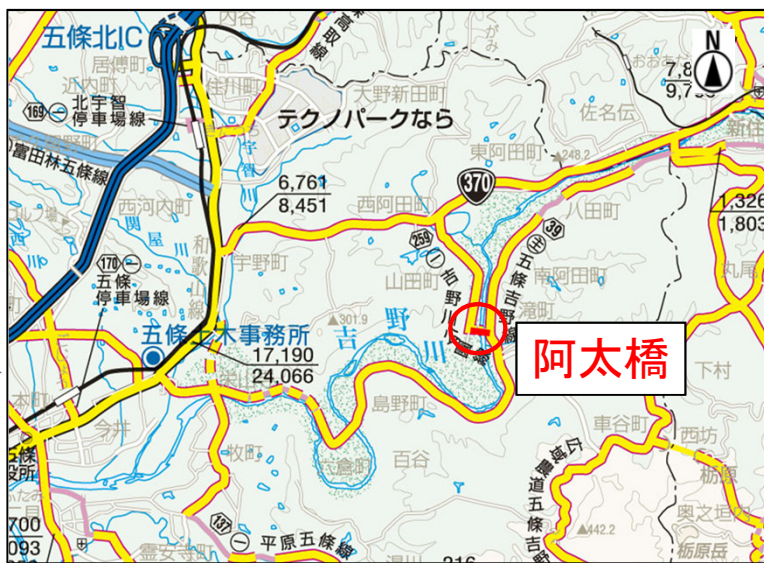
五條北IC
内谷
高取線
居傳町
佐川町
天野新田町
近内町
169
北宇智停車場線
テクノパークなら
N
7,8
9,7
佐名伝
新住
富田林五條線
宇智川
東阿田町
248.2
370
6,761
8,451
西阿田町
八田町
1,326
1,803
西河内町
関屋川
和歌山線
259
吉野川線
五條吉野線
39
南阿田町
丸尾
170
五條停車場線
宇野町
山田町
滝町
301.9
吉野川
阿太橋
五條土木事務所
17,190
24,066
下村
本町
島野町
車谷町
五條市役所
今井
西坊
広域農道五條吉野線
栃原
牧町
大倉町
百谷
奥之垣内
700
093
137
平原五條線
霊安寺町
442.2
栃原岳
216